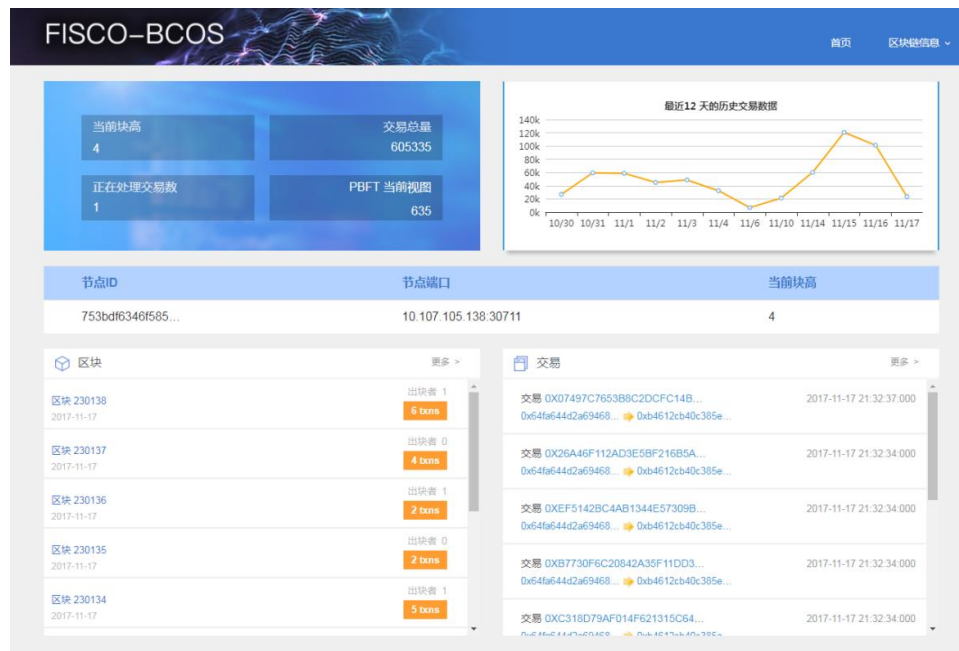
FISCO-BCOS

首页 区块链信息

当前块高
4

交易总量
605335

正在处理交易数
1

PBFT 当前视图
635

最近12 天的历史交易数据

140k
120k
100k
80k
60k
40k
20k
0k

10/30 10/31 11/1 11/2 11/3 11/4 11/6 11/10 11/14 11/15 11/16 11/17

| 节点ID | 节点端口 | 当前块高 |
|---|---|---|
| 753bdf6346f585... | 10.107.105.138:30711 | 4 |

区块 更多 >

区块 230138
2017-11-17
出块者 1
6 txns

区块 230137
2017-11-17
出块者 0
4 txns

区块 230136
2017-11-17
出块者 1
2 txns

区块 230135
2017-11-17
出块者 0
2 txns

区块 230134
2017-11-17
出块者 1
5 txns

交易 更多 >

交易 0X07497C7653B8C2DCFC14B...
2017-11-17 21:32:37:000
0x64fa644d2a69468... 0xb4612cb40c385e...

交易 0X26A46F112AD3E5BF216B5A...
2017-11-17 21:32:34:000
0x64fa644d2a69468... 0xb4612cb40c385e...

交易 0XEF5142BC4AB1344E57309B...
2017-11-17 21:32:34:000
0x64fa644d2a69468... 0xb4612cb40c385e...

交易 0XB7730F6C20842A35F11DD3...
2017-11-17 21:32:34:000
0x64fa644d2a69468... 0xb4612cb40c385e...

交易 0XC318D79AF014F621315C64...
2017-11-17 21:32:34:000
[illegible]